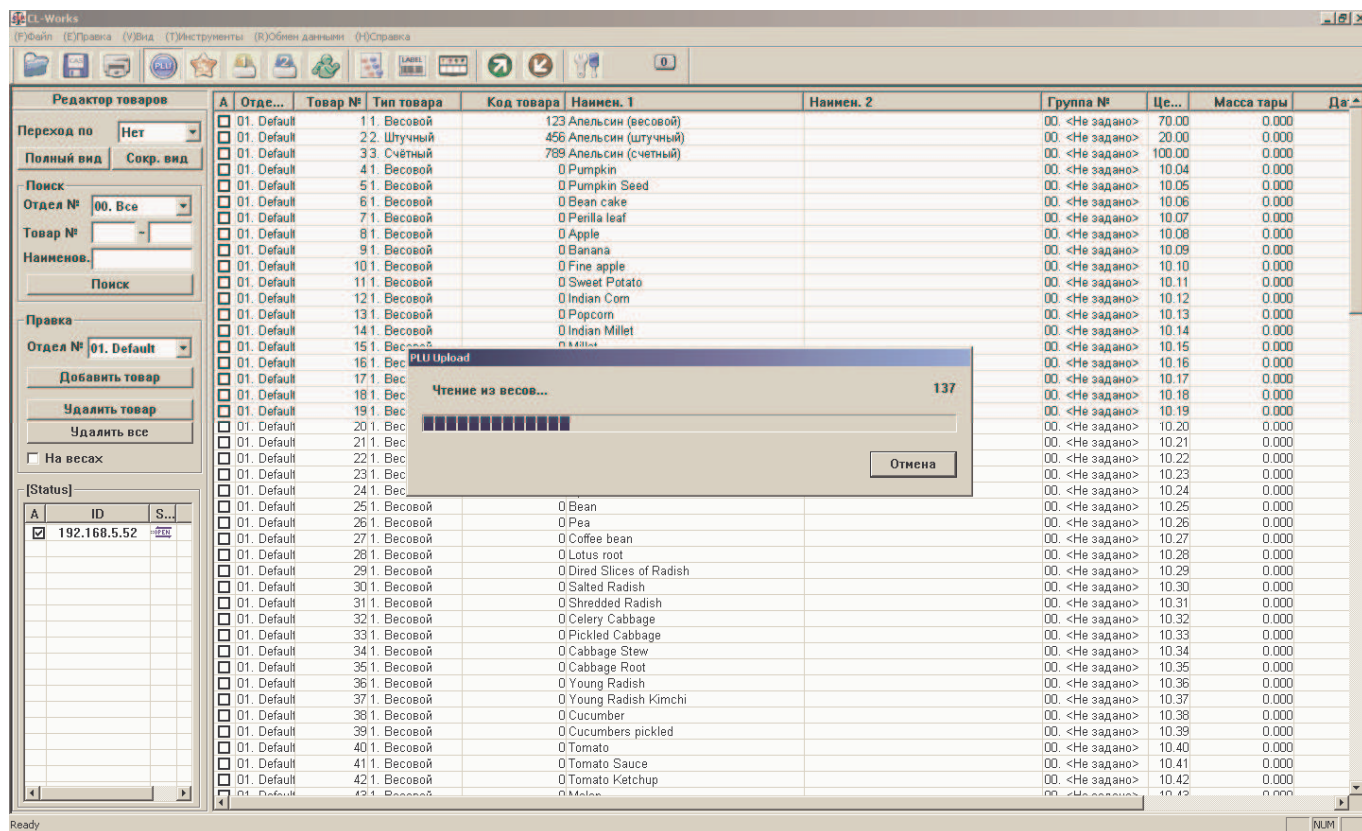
CL-Works

(F)Файл (E)Правка (V)Вид (T)Инструменты (R)Обмен данными (H)Справка

LABEL

0

Редактор товаров

Переход по Нет

Полный вид Сокр. вид

Поиск

Отдел № 00. Все

Товар № -

Наименов.

Поиск

Правка

Отдел № 01. Default

Добавить товар

Удалить товар

Удалить все

На весах

[Status]

| A | ID | S... |
|---|---|---|
| ☑ | 192.168.5.52 | OPEN |

| A | Отде... | Товар № | Тип товара | Код товара | Наимен. 1 | Наимен. 2 | Группа № | Це... | Масса тары | Да |
|---|---|---|---|---|---|---|---|---|---|---|
| ☐ | 01. Default | 1 | 1. Весовой | 123 | Апельсин (весовой) | | 00. <Не задано> | 70.00 | 0.000 | |
| ☐ | 01. Default | 2 | 2. Штучный | 456 | Апельсин (штучный) | | 00. <Не задано> | 20.00 | 0.000 | |
| ☐ | 01. Default | 3 | 3. Счётный | 789 | Апельсин (счетный) | | 00. <Не задано> | 100.00 | 0.000 | |
| ☐ | 01. Default | 4 | 1. Весовой | 0 | Pumpkin | | 00. <Не задано> | 10.04 | 0.000 | |
| ☐ | 01. Default | 5 | 1. Весовой | 0 | Pumpkin Seed | | 00. <Не задано> | 10.05 | 0.000 | |
| ☐ | 01. Default | 6 | 1. Весовой | 0 | Bean cake | | 00. <Не задано> | 10.06 | 0.000 | |
| ☐ | 01. Default | 7 | 1. Весовой | 0 | Perilla leaf | | 00. <Не задано> | 10.07 | 0.000 | |
| ☐ | 01. Default | 8 | 1. Весовой | 0 | Apple | | 00. <Не задано> | 10.08 | 0.000 | |
| ☐ | 01. Default | 9 | 1. Весовой | 0 | Banana | | 00. <Не задано> | 10.09 | 0.000 | |
| ☐ | 01. Default | 10 | 1. Весовой | 0 | Fine apple | | 00. <Не задано> | 10.10 | 0.000 | |
| ☐ | 01. Default | 11 | 1. Весовой | 0 | Sweet Potato | | 00. <Не задано> | 10.11 | 0.000 | |
| ☐ | 01. Default | 12 | 1. Весовой | 0 | Indian Corn | | 00. <Не задано> | 10.12 | 0.000 | |
| ☐ | 01. Default | 13 | 1. Весовой | 0 | Popcorn | | 00. <Не задано> | 10.13 | 0.000 | |
| ☐ | 01. Default | 14 | 1. Весовой | 0 | Indian Millet | | 00. <Не задано> | 10.14 | 0.000 | |
| ☐ | 01. Default | 15 | 1. Весовой | 0 | Millet | | 00. <Не задано> | 10.15 | 0.000 | |
| ☐ | 01. Default | 16 | 1. Вес | | | | 00. <Не задано> | 10.16 | 0.000 | |
| ☐ | 01. Default | 17 | 1. Вес | | | | 00. <Не задано> | 10.17 | 0.000 | |
| ☐ | 01. Default | 18 | 1. Вес | | | | 00. <Не задано> | 10.18 | 0.000 | |
| ☐ | 01. Default | 19 | 1. Вес | | | | 00. <Не задано> | 10.19 | 0.000 | |
| ☐ | 01. Default | 20 | 1. Вес | | | | 00. <Не задано> | 10.20 | 0.000 | |
| ☐ | 01. Default | 21 | 1. Вес | | | | 00. <Не задано> | 10.21 | 0.000 | |
| ☐ | 01. Default | 22 | 1. Вес | | | | 00. <Не задано> | 10.22 | 0.000 | |
| ☐ | 01. Default | 23 | 1. Вес | | | | 00. <Не задано> | 10.23 | 0.000 | |
| ☐ | 01. Default | 24 | 1. Вес | | | | 00. <Не задано> | 10.24 | 0.000 | |
| ☐ | 01. Default | 25 | 1. Весовой | 0 | Bean | | 00. <Не задано> | 10.25 | 0.000 | |
| ☐ | 01. Default | 26 | 1. Весовой | 0 | Pea | | 00. <Не задано> | 10.26 | 0.000 | |
| ☐ | 01. Default | 27 | 1. Весовой | 0 | Coffee bean | | 00. <Не задано> | 10.27 | 0.000 | |
| ☐ | 01. Default | 28 | 1. Весовой | 0 | Lotus root | | 00. <Не задано> | 10.28 | 0.000 | |
| ☐ | 01. Default | 29 | 1. Весовой | 0 | Dired Slices of Radish | | 00. <Не задано> | 10.29 | 0.000 | |
| ☐ | 01. Default | 30 | 1. Весовой | 0 | Salted Radish | | 00. <Не задано> | 10.30 | 0.000 | |
| ☐ | 01. Default | 31 | 1. Весовой | 0 | Shredded Radish | | 00. <Не задано> | 10.31 | 0.000 | |
| ☐ | 01. Default | 32 | 1. Весовой | 0 | Celery Cabbage | | 00. <Не задано> | 10.32 | 0.000 | |
| ☐ | 01. Default | 33 | 1. Весовой | 0 | Pickled Cabbage | | 00. <Не задано> | 10.33 | 0.000 | |
| ☐ | 01. Default | 34 | 1. Весовой | 0 | Cabbage Stew | | 00. <Не задано> | 10.34 | 0.000 | |
| ☐ | 01. Default | 35 | 1. Весовой | 0 | Cabbage Root | | 00. <Не задано> | 10.35 | 0.000 | |
| ☐ | 01. Default | 36 | 1. Весовой | 0 | Young Radish | | 00. <Не задано> | 10.36 | 0.000 | |
| ☐ | 01. Default | 37 | 1. Весовой | 0 | Young Radish Kimchi | | 00. <Не задано> | 10.37 | 0.000 | |
| ☐ | 01. Default | 38 | 1. Весовой | 0 | Cucumber | | 00. <Не задано> | 10.38 | 0.000 | |
| ☐ | 01. Default | 39 | 1. Весовой | 0 | Cucumbers pickled | | 00. <Не задано> | 10.39 | 0.000 | |
| ☐ | 01. Default | 40 | 1. Весовой | 0 | Tomato | | 00. <Не задано> | 10.40 | 0.000 | |
| ☐ | 01. Default | 41 | 1. Весовой | 0 | Tomato Sauce | | 00. <Не задано> | 10.41 | 0.000 | |
| ☐ | 01. Default | 42 | 1. Весовой | 0 | Tomato Ketchup | | 00. <Не задано> | 10.42 | 0.000 | |
| ☐ | 01. Default | 43 | 1. Весовой | 0 | Melon | | 00. <Не задано> | 10.43 | 0.000 | |

PLU Upload

Чтение из весов... 137

Отмена

Ready

NUM